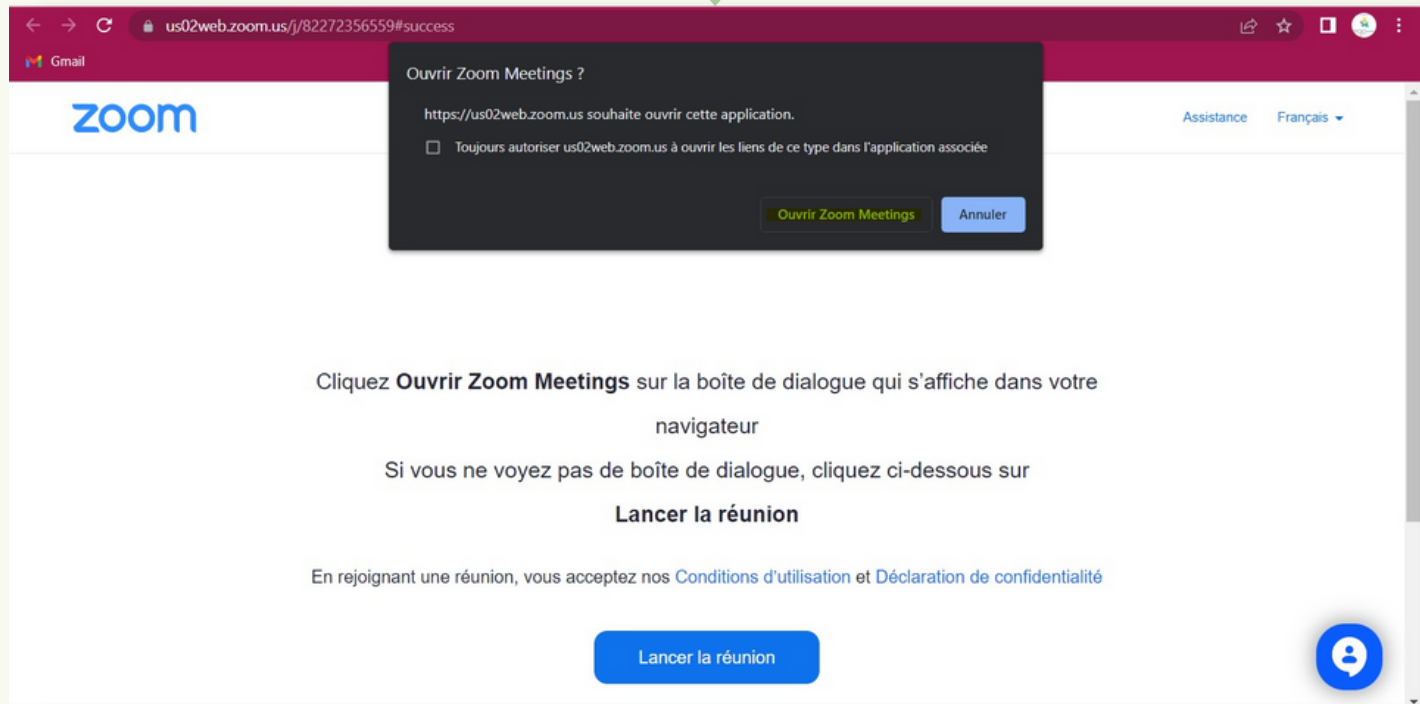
us02web.zoom.us/j/82272356559#success

Gmail

zoom

Assistance Français

Ouvrir Zoom Meetings ?

https://us02web.zoom.us souhaite ouvrir cette application.

Toujours autoriser us02web.zoom.us à ouvrir les liens de ce type dans l'application associée

Ouvrir Zoom Meetings

Annuler

Cliquez **Ouvrir Zoom Meetings** sur la boîte de dialogue qui s'affiche dans votre navigateur

Si vous ne voyez pas de boîte de dialogue, cliquez ci-dessous sur

**Lancer la réunion**

En rejoignant une réunion, vous acceptez nos Conditions d'utilisation et Déclaration de confidentialité

Lancer la réunion